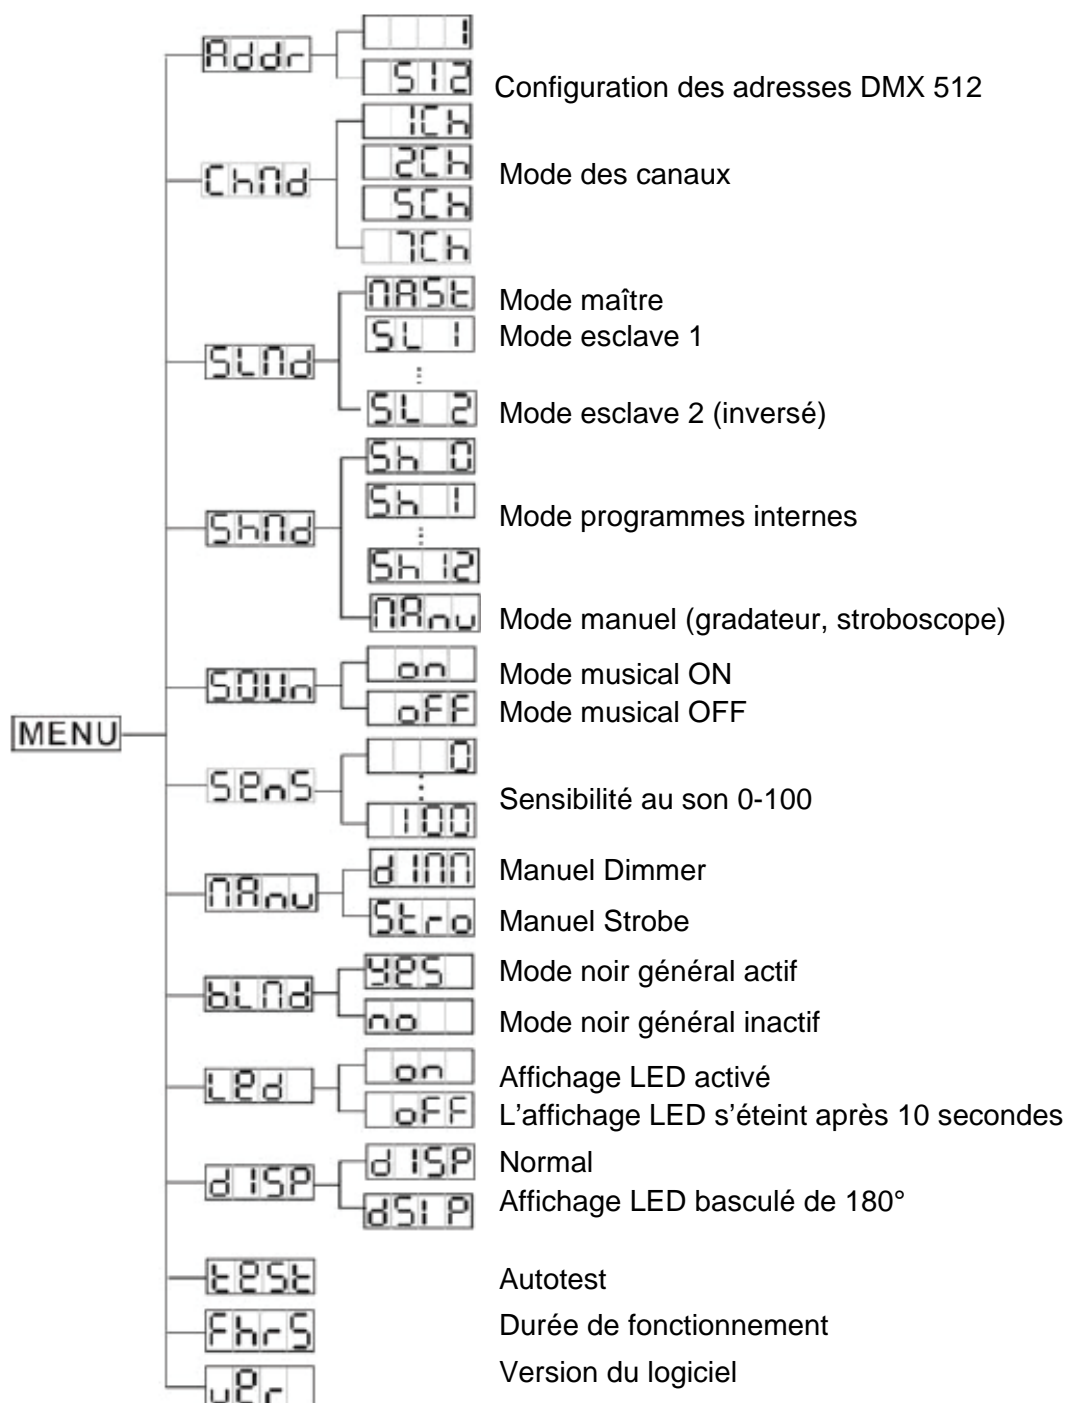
MENU

Addr
1
512
Configuration des adresses DMX 512

ChNd
1Ch
2Ch
5Ch
7Ch
Mode des canaux

SLNd
NASt
Mode maître
SL 1
Mode esclave 1
SL 2
Mode esclave 2 (inversé)

ShNd
Sh 0
Sh 1
Sh 12
Mode programmes internes
NAnu
Mode manuel (gradateur, stroboscope)

SOUn
on
Mode musical ON
oFF
Mode musical OFF

SEnS
0
100
Sensibilité au son 0-100

NAnu
dINN
Manuel Dimmer
Stro
Manuel Strobe

bLNd
YES
Mode noir général actif
no
Mode noir général inactif

LEd
on
Affichage LED activé
oFF
L'affichage LED s'éteint après 10 secondes

dISP
dISP
Normal
dSIP
Affichage LED basculé de 180°

tESt
Autotest

FhrS
Durée de fonctionnement

UEr
Version du logiciel